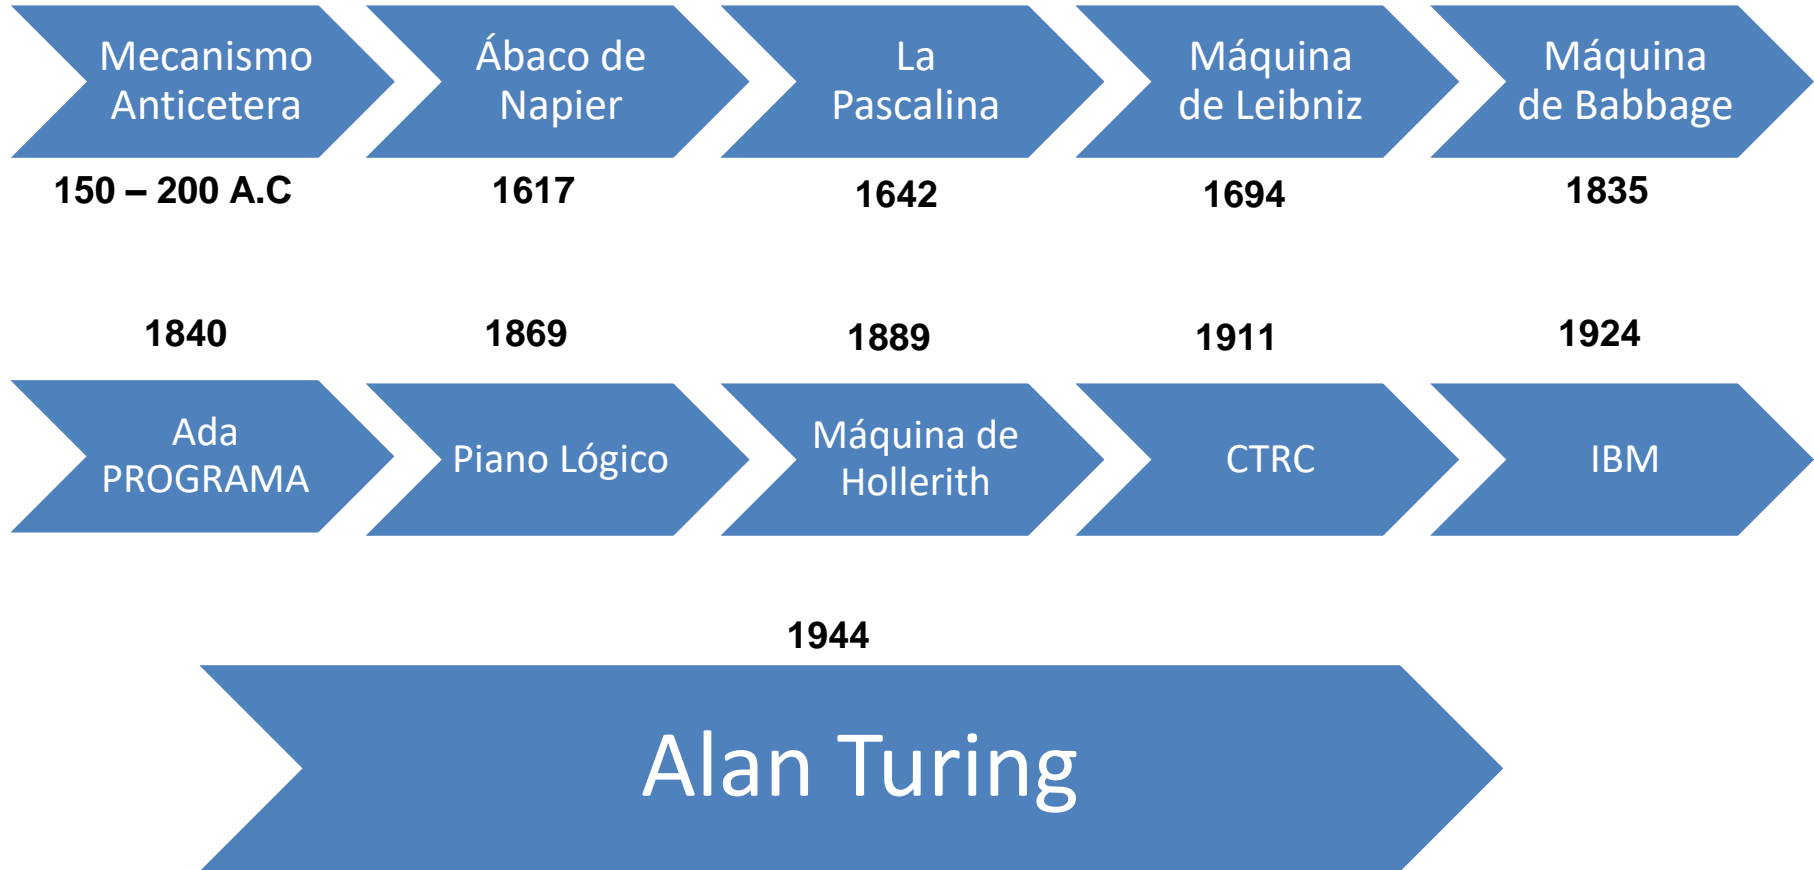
Mecanismo Anticetera
150 – 200 A.C

Ábaco de Napier
1617

La Pascalina
1642

Máquina de Leibniz
1694

Máquina de Babbage
1835

1840
Ada PROGRAMA

1869
Piano Lógico

1889
Máquina de Hollerith

1911
CTRC

1924
IBM

1944
Alan Turing